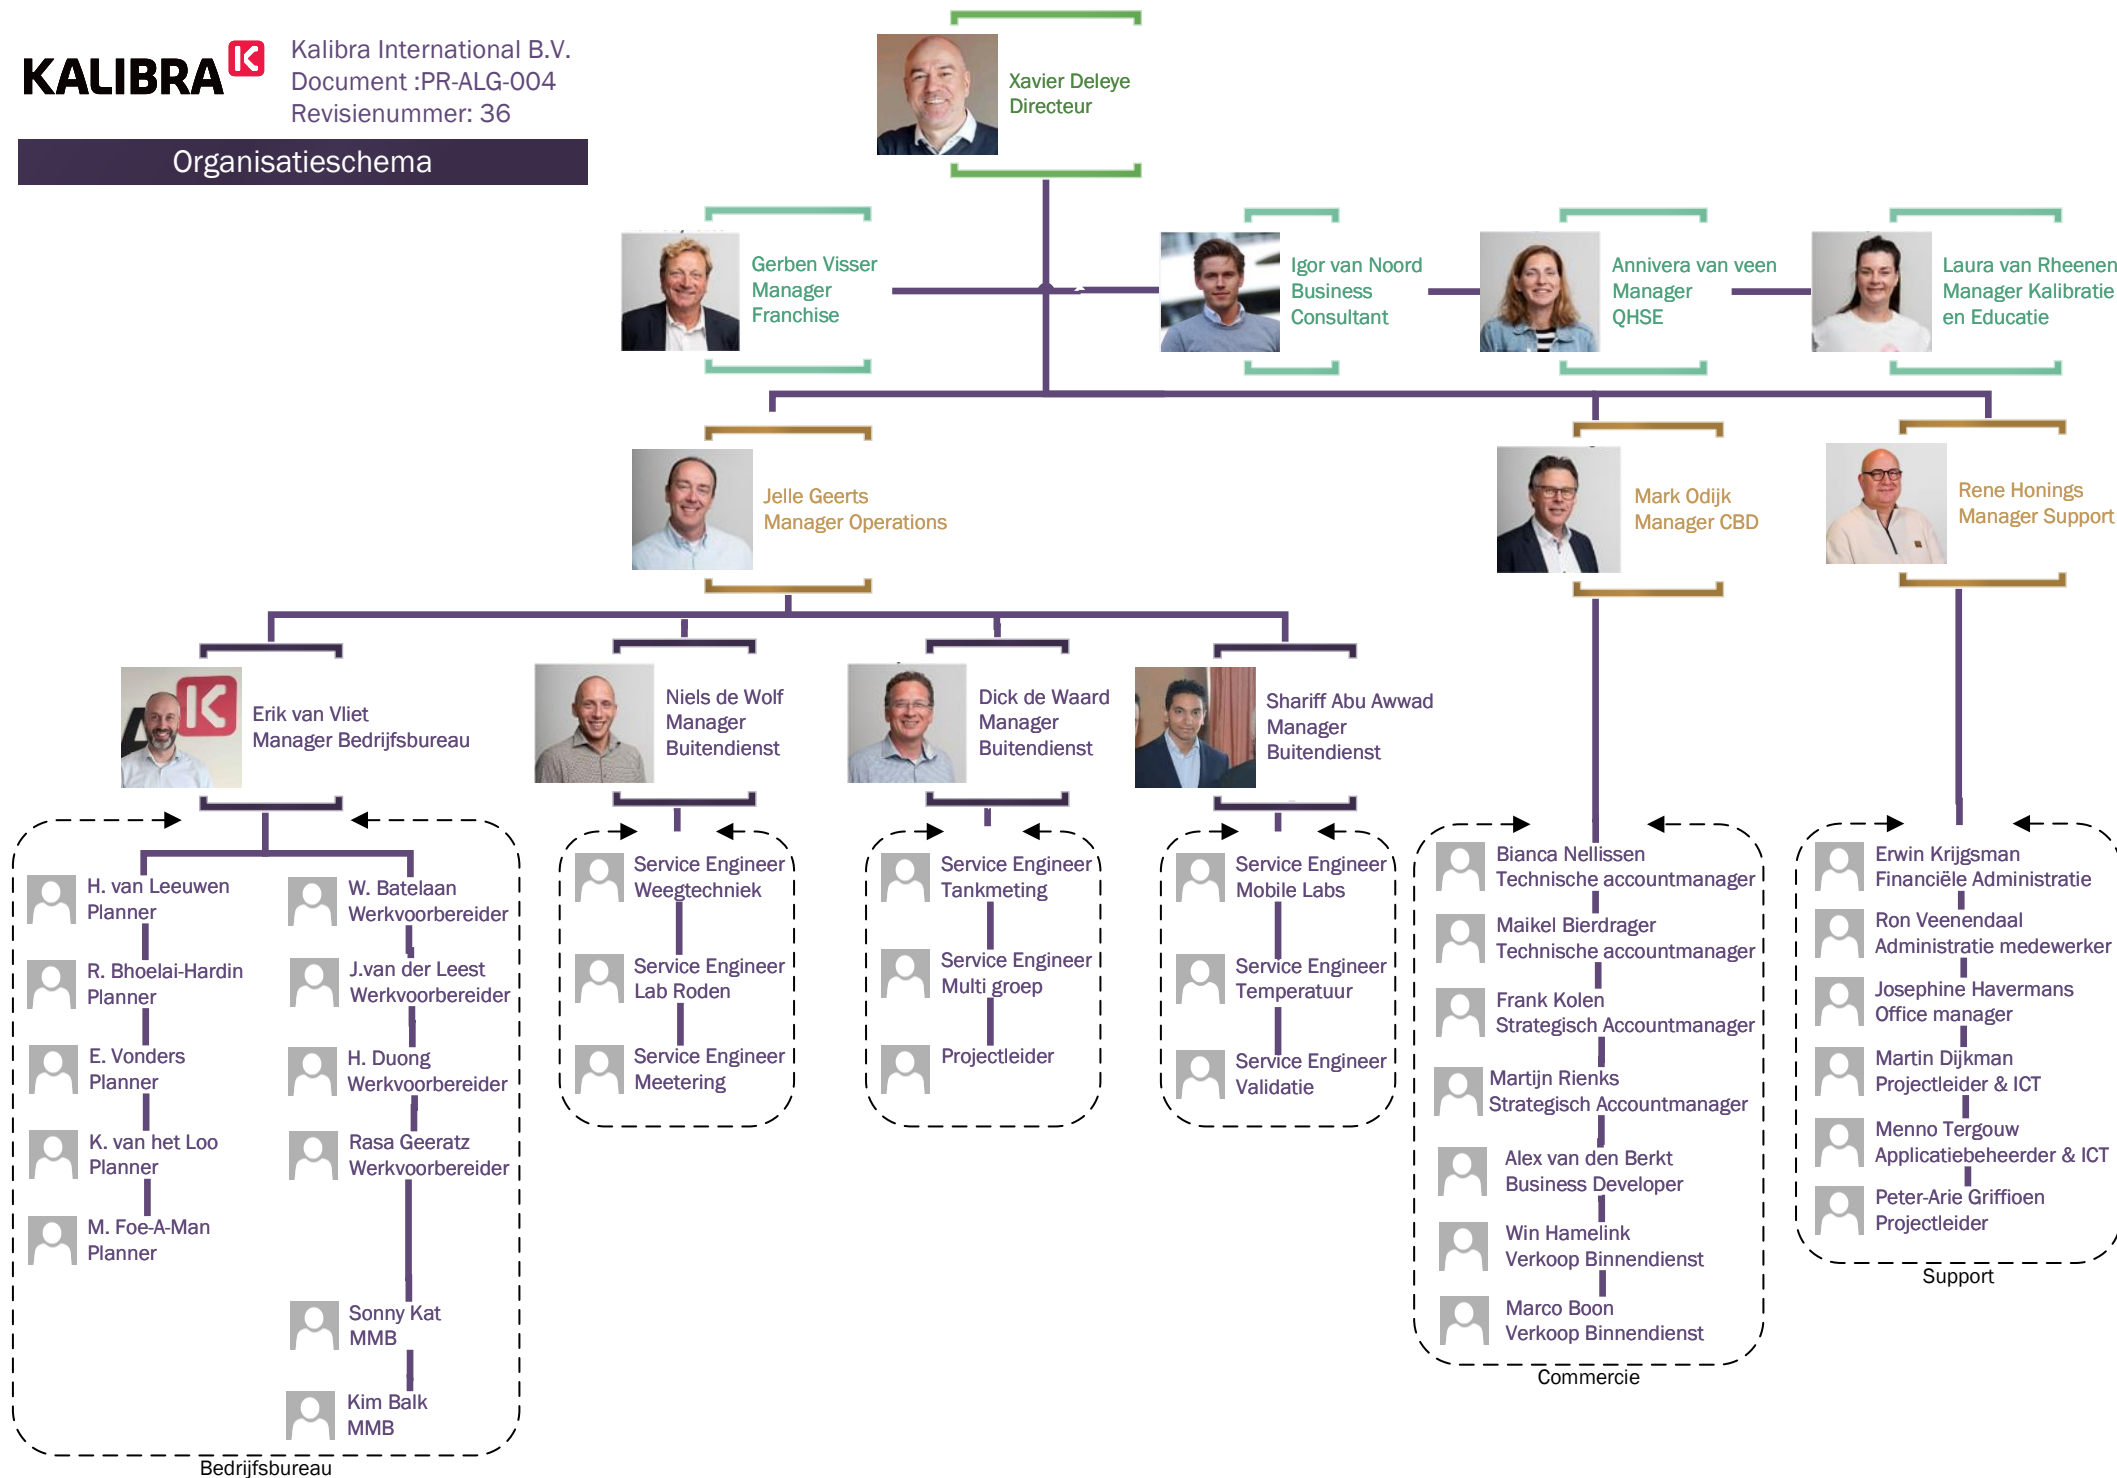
KALIBRA

Kalibra International B.V.
Document :PR-ALG-004
Revisienummer: 36

Organisatieschema

Xavier Deleye
Directeur

Gerben Visser
Manager
Franchise

Igor van Noord
Business
Consultant

Annivera van veen
Manager
QHSE

Laura van Rheenen
Manager Kalibratie
en Educatie

Jelle Geerts
Manager Operations

Mark Odijk
Manager CBD

Rene Honings
Manager Support

Erik van Vliet
Manager Bedrijfsbureau

Niels de Wolf
Manager
Buitendienst

Dick de Waard
Manager
Buitendienst

Shariff Abu Awwad
Manager
Buitendienst

H. van Leeuwen
Planner

R. Bhoelai-Hardin
Planner

E. Vonders
Planner

K. van het Loo
Planner

M. Foe-A-Man
Planner

W. Batelaan
Werkvoorbereider

J.van der Leest
Werkvoorbereider

H. Duong
Werkvoorbereider

Rasa Geeratz
Werkvoorbereider

Sonny Kat
MMB

Kim Balk
MMB

Bedrijfsbureau

Service Engineer
Weegtechniek

Service Engineer
Lab Roden

Service Engineer
Meetering

Service Engineer
Tankmeting

Service Engineer
Multi groep

Projectleider

Service Engineer
Mobile Labs

Service Engineer
Temperatuur

Service Engineer
Validatie

Bianca Nellissen
Technische accountmanager

Maikel Bierdrager
Technische accountmanager

Frank Kolen
Strategisch Accountmanager

Martijn Rienks
Strategisch Accountmanager

Alex van den Berkt
Business Developer

Win Hamelink
Verkoop Binnendienst

Marco Boon
Verkoop Binnendienst

Commercie

Erwin Krijgsman
Financiële Administratie

Ron Veenendaal
Administratie medewerker

Josephine Havermans
Office manager

Martin Dijkman
Projectleider & ICT

Menno Tergouw
Applicatiebeheerder & ICT

Peter-Arie Griffioen
Projectleider

Support